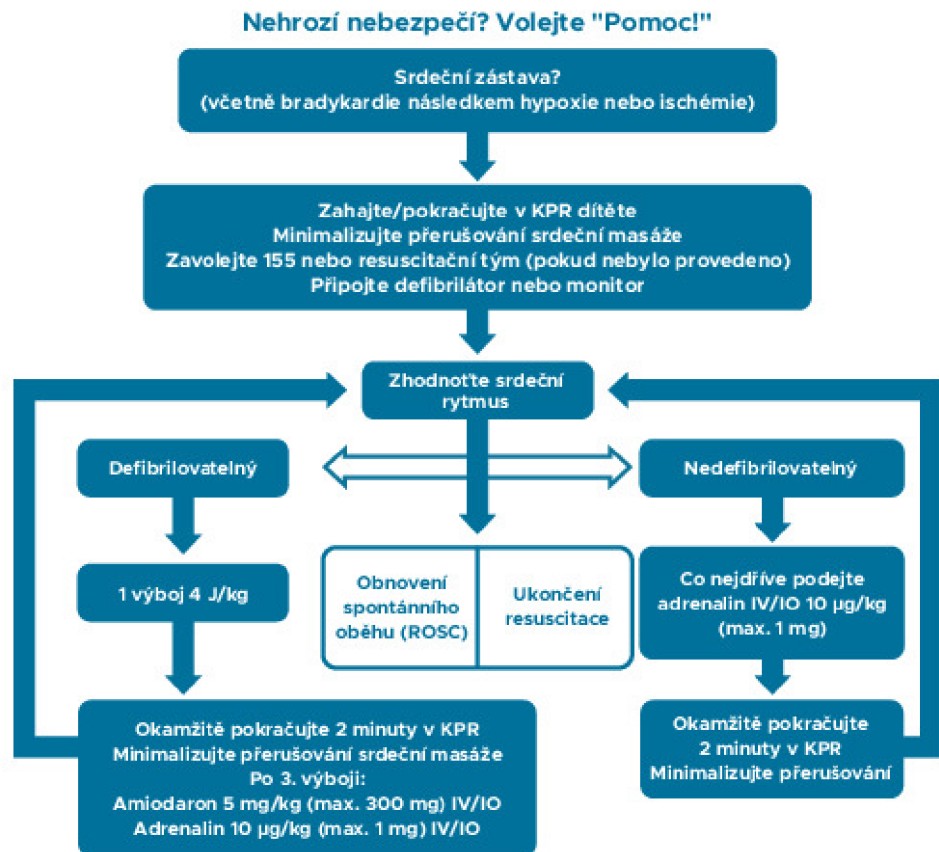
Nehrozí nebezpečí? Volejte "Pomoc!"

Srdeční zástava?
(včetně bradykardie následkem hypoxie nebo ischémie)

Zahajte/pokračujte v KPR dítěte
Minimalizujte přerušování srdeční masáže
Zavolejte 155 nebo resuscitační tým (pokud nebylo provedeno)
Připojte defibrilátor nebo monitor

Zhodnoťte srdeční rytmus

Defibrilovatelný

Nedefibrilovatelný

1 výboj 4 J/kg

Obnovení spontánního oběhu (ROSC)

Ukončení resuscitace

Co nejdříve podejte adrenalin IV/IO 10 μg/kg (max. 1 mg)

Okamžitě pokračujte 2 minuty v KPR
Minimalizujte přerušování srdeční masáže
Po 3. výboji:
Amiodaron 5 mg/kg (max. 300 mg) IV/IO
Adrenalin 10 μg/kg (max. 1 mg) IV/IO

Okamžitě pokračujte 2 minuty v KPR
Minimalizujte přerušování